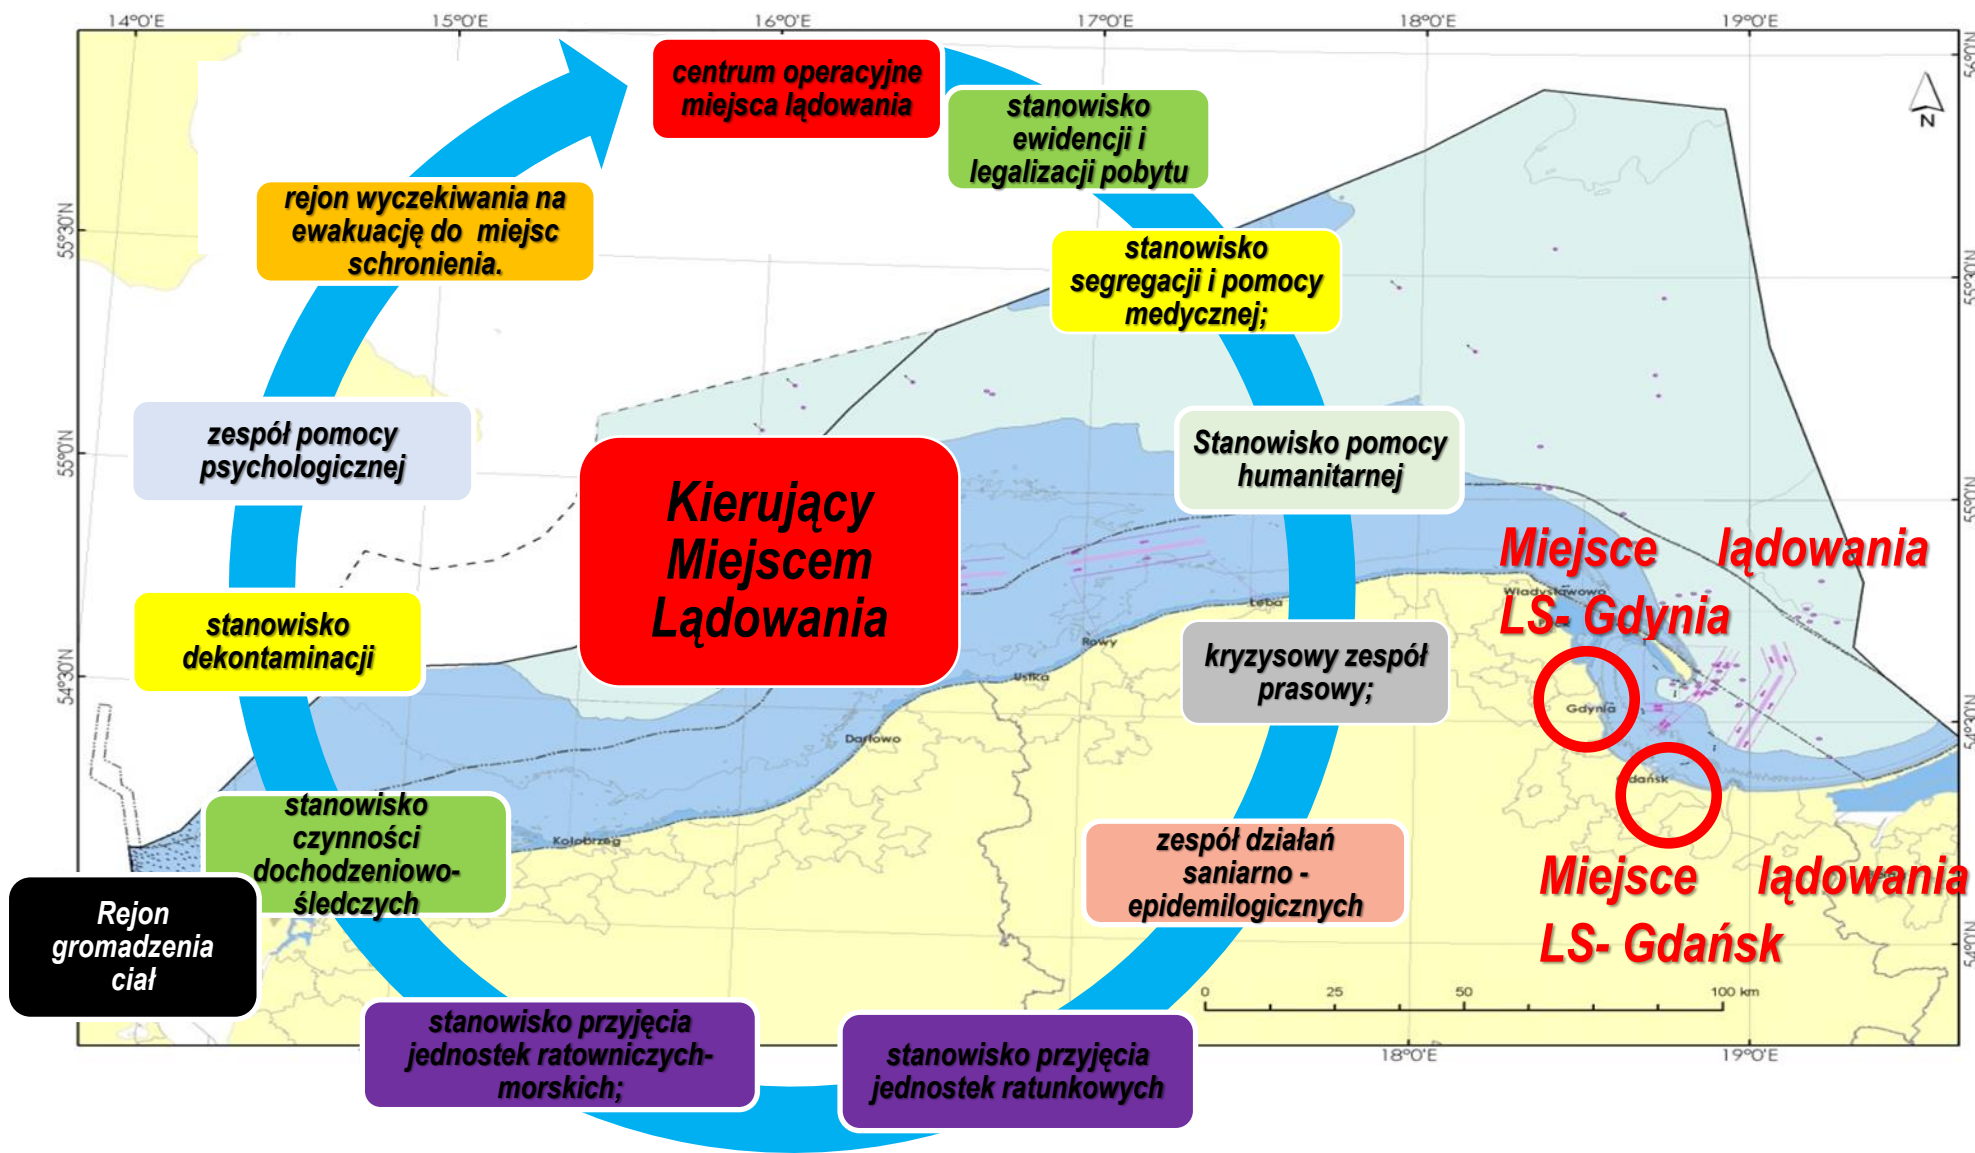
14°0'E
15°0'E
16°0'E
17°0'E
18°0'E
19°0'E

N

55°30'N
55°0'N
54°30'N

centrum operacyjne miejsca lądowania

stanowisko ewidencji i legalizacji pobytu

stanowisko segregacji i pomocy medycznej;

Stanowisko pomocy humanitarnej

kryzysowy zespół prasowy;

zespół działań saniarno - epidemilogicznych

stanowisko przyjęcia jednostek ratunkowych

stanowisko przyjęcia jednostek ratowniczych-morskich;

Rejon gromadzenia ciał

stanowisko czynności dochodzeniowo-śledczych

stanowisko dekontaminacji

zespół pomocy psychologicznej

rejon wyczekiwania na ewakuację do miejsc schronienia.

Kierujący Miejscem Lądowania

Miejsce lądowania LS- Gdynia

Miejsce lądowania LS- Gdańsk

Władysławowo
Łeba
Rowy
Ustka
Darłowo
Kołobrzeg
Gdynia
Gdańsk

0
25
50
100 km

18°0'E
19°0'E